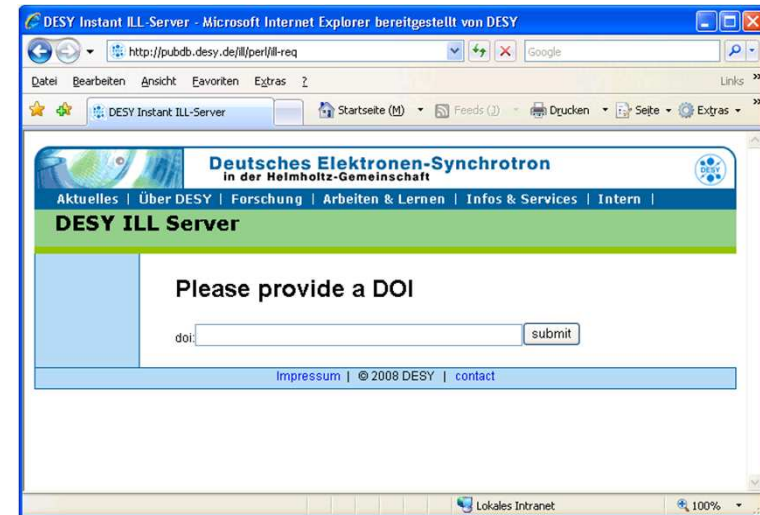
DESY Instant ILL-Server - Microsoft Internet Explorer bereitgestellt von DESY

http://pubdb.desy.de/ill/perl/ill-req

Google

Datei Bearbeiten Ansicht Favoriten Extras ?

Links

DESY Instant ILL-Server

Startseite (M) Feeds (J) Drucken Seite Extras

Deutsches Elektronen-Synchrotron
in der Helmholtz-Gemeinschaft

DESY

Aktuelles | Über DESY | Forschung | Arbeiten & Lernen | Infos & Services | Intern |

DESY ILL Server

Please provide a DOI

doi: submit

Impressum | © 2008 DESY | contact

Lokales Intranet

100%